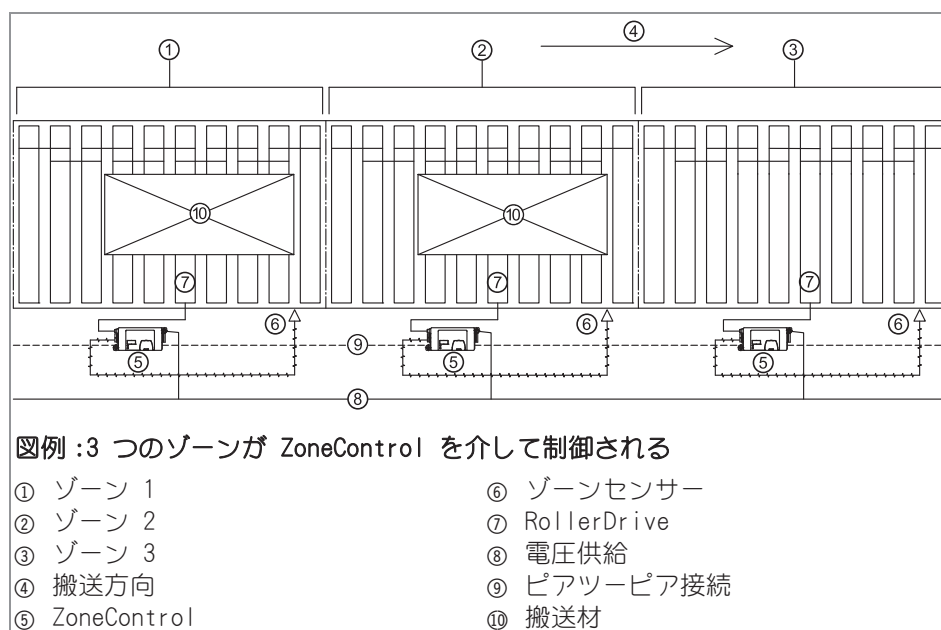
① ② ④ ③

⑩ ⑩

⑦ ⑦ ⑦

⑥ ⑥ ⑥

⑨

⑤ ⑤ ⑤

⑧

図例 :3 つのゾーンが ZoneControl を介して制御される

① ゾーン 1
② ゾーン 2
③ ゾーン 3
④ 搬送方向
⑤ ZoneControl

⑥ ゾーンセンサー
⑦ RollerDrive
⑧ 電圧供給
⑨ ピアツーピア接続
⑩ 搬送材